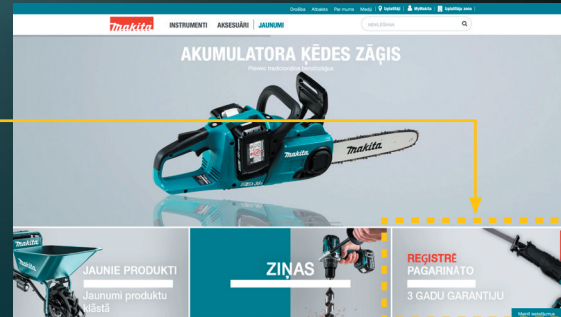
Drošība Atbalsts Par mums Mediji | Izplatītāji | MyMakita | Izplatītāju zona

makita INSTRUMENTI AKSESUĀRI | JAUNUMI

Meklēšana

AKUMULATORA ĶĒDES ZĀĢIS

Pievieno tradicionālos benzīnzāģus

makita

makita

makita

JAUNIE PRODUKTI

Jaunumi produktu klāstā

ZIŅAS

REĢISTRĒ PAGARINĀTO

3 GADU GARANTIJU

Mainīt iestatījumus